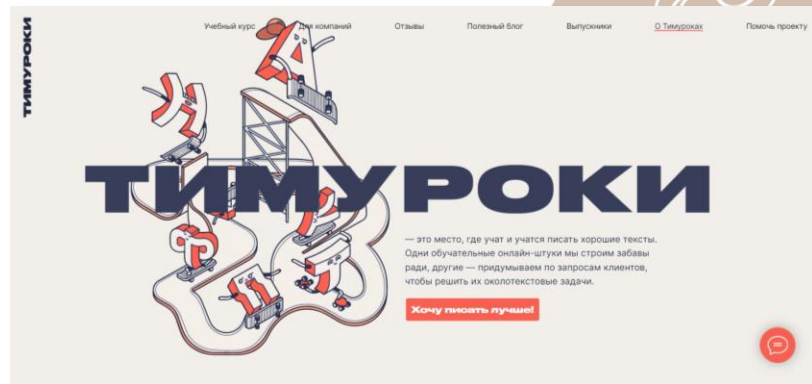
ТИМУРОКИ

Учебный курс Для компаний Отзывы Полезный блог Выпускники О Тимуроках Помочь проекту

ТИМУРОКИ

— это место, где учат и учатся писать хорошие тексты. Одни обучательные онлайн-штуки мы строим забавы ради, другие — придумываем по запросам клиентов, чтобы решить их околотекстовые задачи.

Хочу писать лучше!